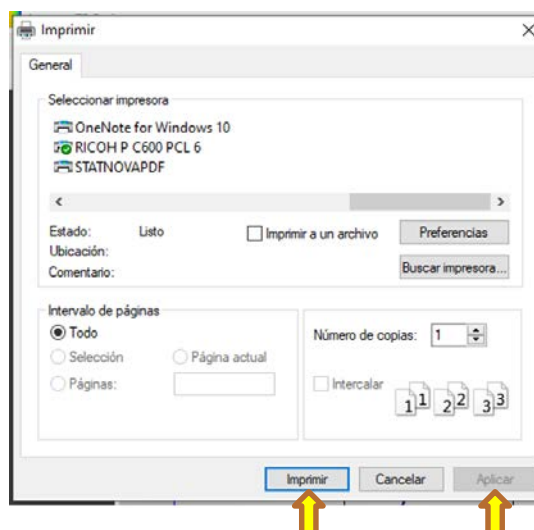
Imprimir

General

Seleccionar impresora

OneNote for Windows 10
RICOH P C600 PCL 6
STATNOVAPDF

Estado: Listo
Ubicación:
Comentario:

Imprimir a un archivo

Preferencias

Buscar impresora...

Intervalo de páginas

Todo
Selección
Página actual
Páginas:

Número de copias: 1

Intercalar

1 1 2 2 3 3

Imprimir Cancelar Aplicar